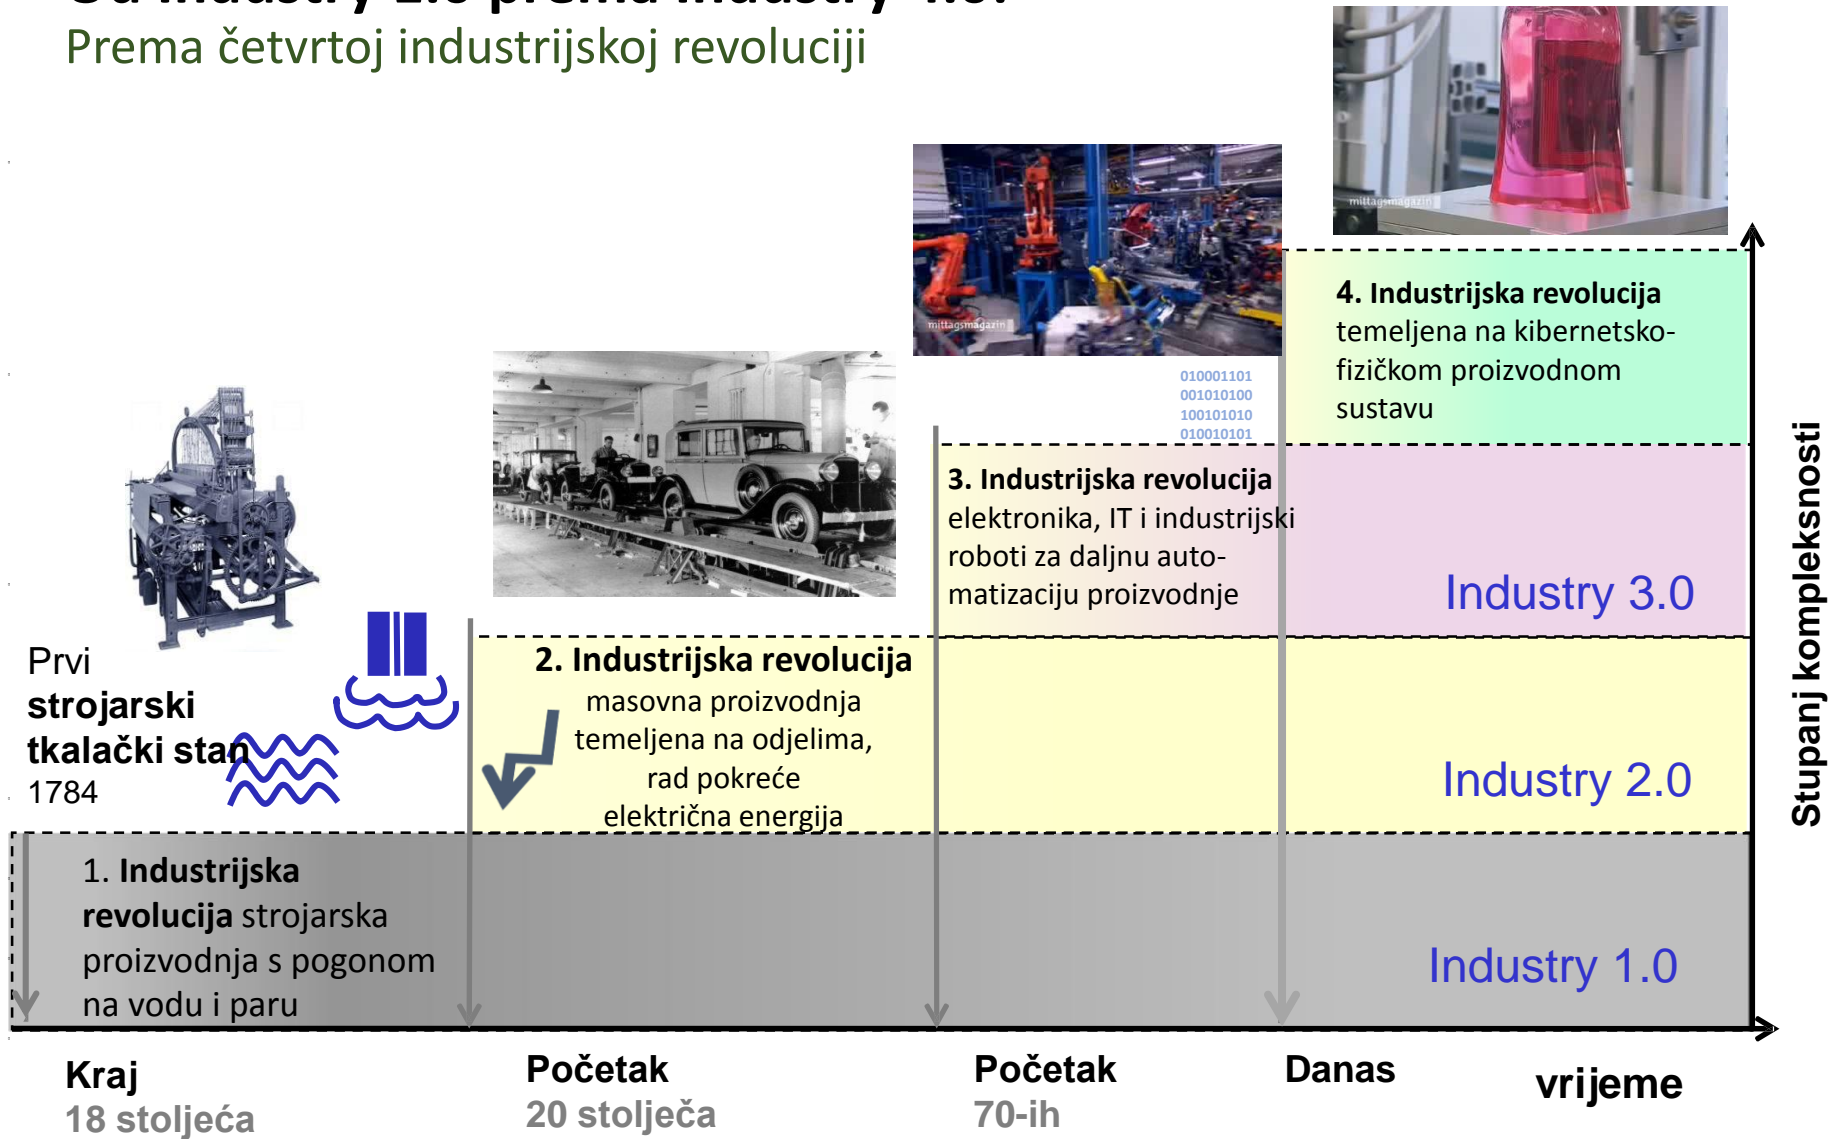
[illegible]
Prema četvrtoj industrijskoj revoluciji

mittagsmagazin

mittagsmagazin

010001101
001010100
100101010
010010101

4. Industrijska revolucija temeljena na kibernetsko-fizičkom proizvodnom sustavu

3. Industrijska revolucija elektronika, IT i industrijski roboti za daljnu automatizaciju proizvodnje

Industry 3.0

Prvi strojarski tkalački stan 1784

2. Industrijska revolucija masovna proizvodnja temeljena na odjelima, rad pokreće električna energija

Industry 2.0

Stupanj kompleksnosti

1. Industrijska revolucija strojarska proizvodnja s pogonom na vodu i paru

Industry 1.0

Kraj
18 stoljeća

Početak
20 stoljeća

Početak
70-ih

Danas

vrijeme